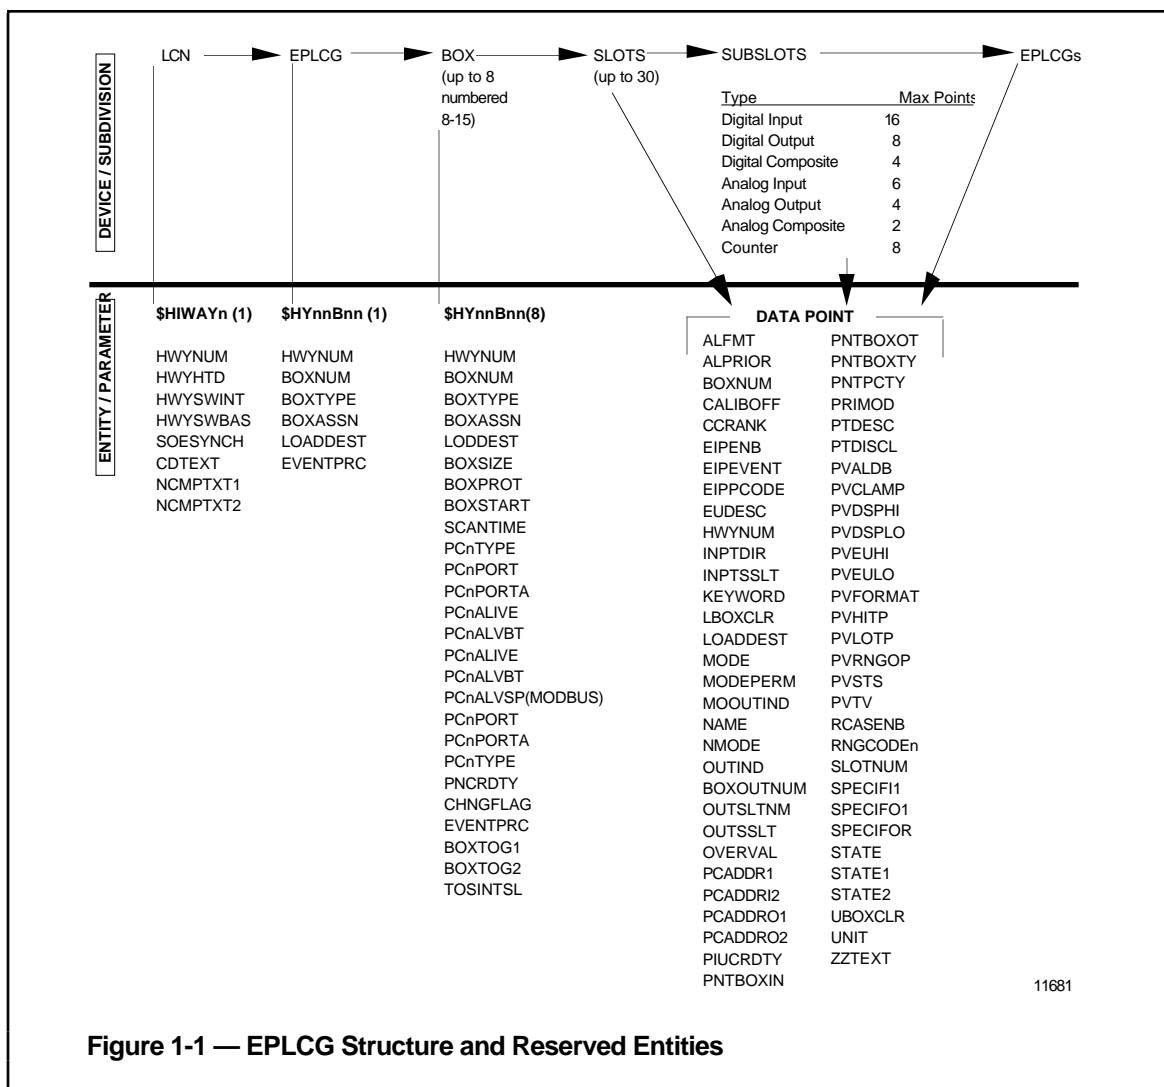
DEVICE / SUBDIVISION

LCN EPLCG BOX (up to 8 numbered 8-15) SLOTS (up to 30) SUBSLOTS EPLCGs

| Type | Max Points |
|---|---|
| Digital Input | 16 |
| Digital Output | 8 |
| Digital Composite | 4 |
| Analog Input | 6 |
| Analog Output | 4 |
| Analog Composite | 2 |
| Counter | 8 |

ENTITY / PARAMETER

$HIWAYn (1)

HWYNUM
HWYHTD
HWYSWINT
HWYSWBAS
SOESYNCH
CDTEXT
NCMPTXT1
NCMPTXT2

$HYnnBnn (1)

HWYNUM
BOXNUM
BOXTYPE
BOXASSN
LOADDEST
EVENTPRC

$HYnnBnn(8)

HWYNUM
BOXNUM
BOXTYPE
BOXASSN
LODDEST
BOXSIZE
BOXPROT
BOXSTART
SCANTIME
PCnTYPE
PCnPORT
PCnPORTA
PCnALIVE
PCnALVBT
PCnALIVE
PCnALVBT
PCnALVSP(MODBUS)
PCnPORT
PCnPORTA
PCnTYPE
PNCRDTY
CHNGFLAG
EVENTPRC
BOXTOG1
BOXTOG2
TOSINTSL

DATA POINT

ALFMT
ALPRIOR
BOXNUM
CALIBOFF
CCRANK
EIPENB
EIPEVENT
EIPPCODE
EUDESC
HWYNUM
INPTDIR
INPTSSLT
KEYWORD
LBOXCLR
LOADDEST
MODE
MODEPERM
MOOUTIND
NAME
NMODE
OUTIND
BOXOUTNUM
OUTSLTNM
OUTSSLT
OVERVAL
PCADDR1
PCADDRI2
PCADDRO1
PCADDRO2
PIUCRDTY
PNTBOXIN

PNTBOXOT
PNTBOXTY
PNTPCTY
PRIMOD
PTDESC
PTDISCL
PVALDB
PVCLAMP
PVDSPHI
PVDSPLO
PVEUHI
PVEULO
PVFORMAT
PVHITP
PVLOTP
PVRNGOP
PVSTS
PVTV
RCASENB
RNGCODEn
SLOTNUM
SPECIFI1
SPECIFO1
SPECIFOR
STATE
STATE1
STATE2
UBOXCLR
UNIT
ZZTEXT

11681

Figure 1-1 — EPLCG Structure and Reserved Entities